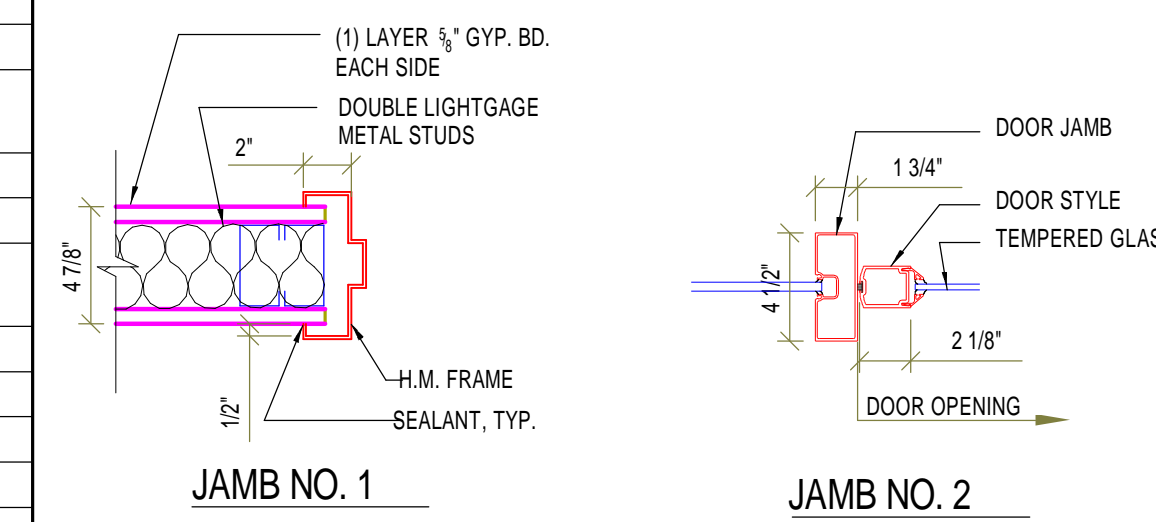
(1) LAYER $\frac{5}{8}$" GYP. BD. EACH SIDE

DOUBLE LIGHTGAGE METAL STUDS

2"

4 7/8"

1/2"

H.M. FRAME

SEALANT, TYP.

JAMB NO. 1

DOOR JAMB

1 3/4"

DOOR STYLE

TEMPERED GLAS

4 1/2"

2 1/8"

DOOR OPENING

JAMB NO. 2